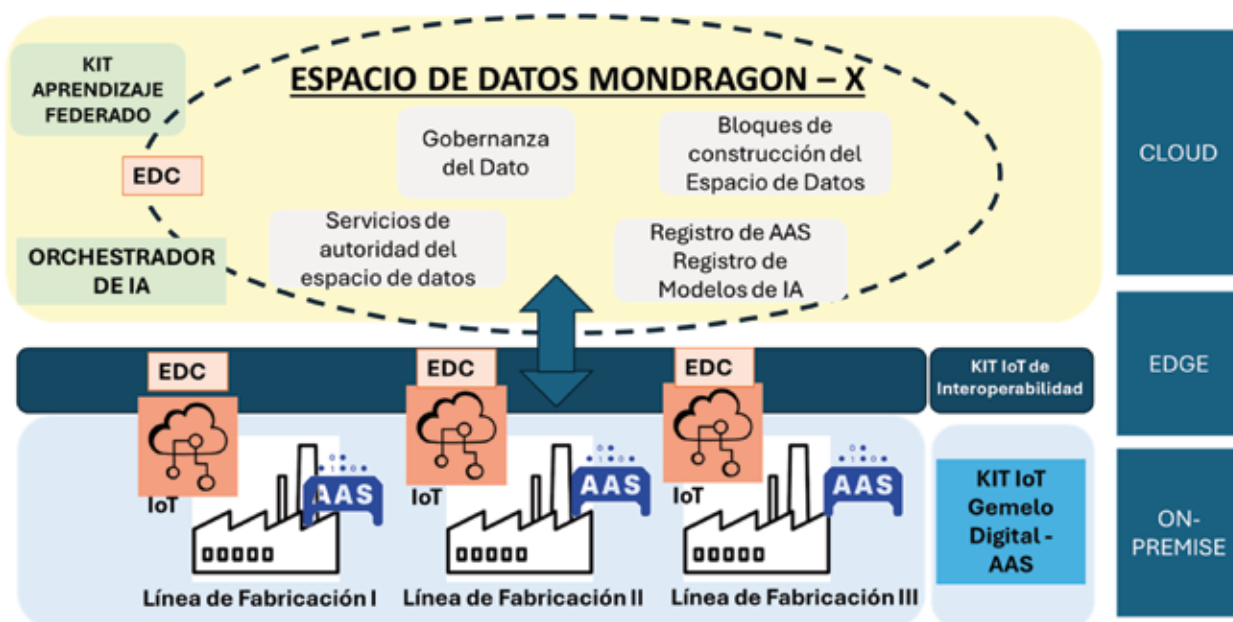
KIT APRENDIZAJE FEDERADO

ESPACIO DE DATOS MONDRAGON – X

Gobernanza del Dato

Bloques de construcción del Espacio de Datos

EDC

Servicios de autoridad del espacio de datos

Registro de AAS Registro de Modelos de IA

ORCHESTRADOR DE IA

CLOUD

EDC

EDC

EDC

KIT IoT de Interoperabilidad

EDGE

IoT

AAS

IoT

AAS

IoT

AAS

KIT IoT Gemelo Digital - AAS

ON-PREMISE

Línea de Fabricación I

Línea de Fabricación II

Línea de Fabricación III